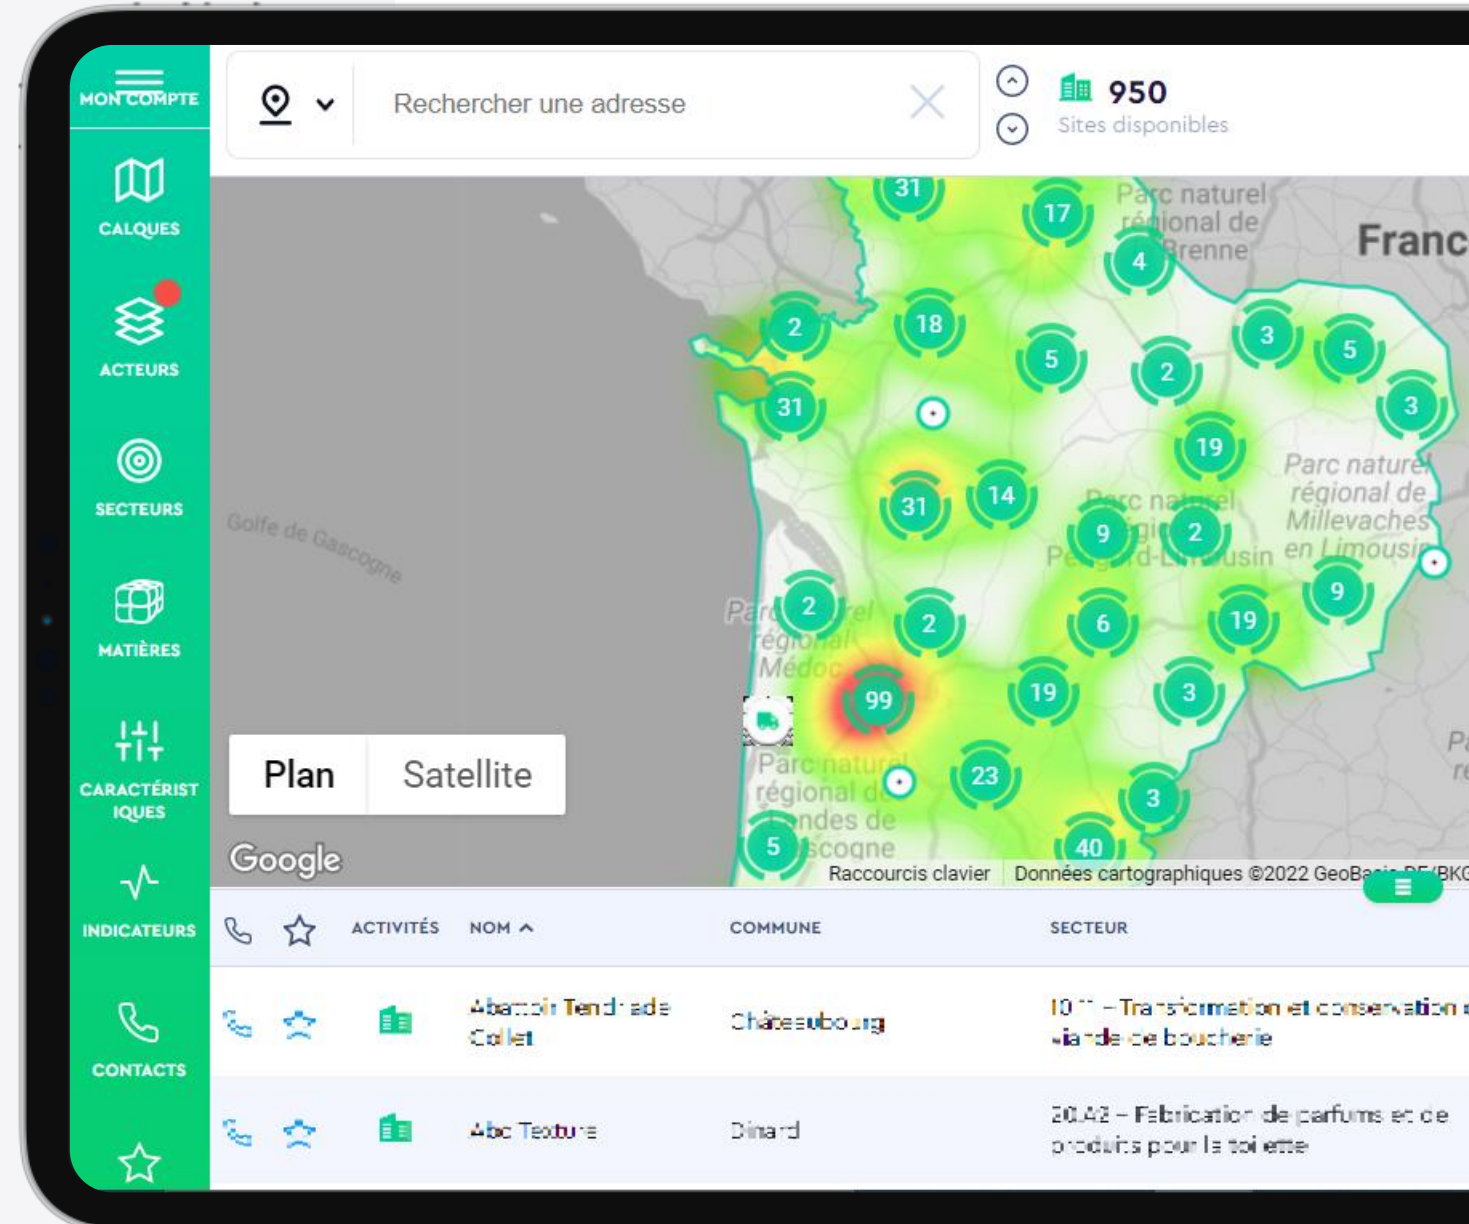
MON COMPTE

CALQUES

ACTEURS

SECTEURS

MATIÈRES

CARACTÉRISTIQUES

INDICATEURS

CONTACTS

Rechercher une adresse

950
Sites disponibles

Parc naturel régional de Brenne

France

Golfe de Gascogne

Parc naturel régional Périgord-Limousin

Parc naturel régional de Millevaches en Limousin

Parc naturel régional Médoc

Parc naturel régional des Landes de Gascogne

31 17 4 2 18 5 2 3 5 3 31 19 31 14 9 2 2 2 6 19 9 99 19 3 23 3 5 40

Plan | Satellite

Google

Raccourcis clavier | Données cartographiques ©2022 GeoBasis-DE/BKG

ACTIVITÉS | NOM | COMMUNE | SECTEUR

| ACTIVITÉS | NOM | COMMUNE | SECTEUR |
|---|---|---|---|
| | Abattoir Tendriade Collet | Châteaubourg | 10.11 – Transformation et conservation de viande de boucherie |
| | Abc Texture | Dinard | 20.42 – Fabrication de parfums et de produits pour la toilette |